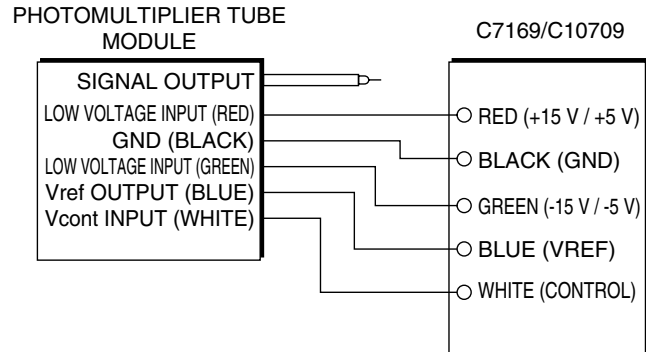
PHOTOMULTIPLIER TUBE MODULE

SIGNAL OUTPUT
LOW VOLTAGE INPUT (RED)
GND (BLACK)
LOW VOLTAGE INPUT (GREEN)
Vref OUTPUT (BLUE)
Vcont INPUT (WHITE)

C7169/C10709

RED (+15 V / +5 V)
BLACK (GND)
GREEN (-15 V / -5 V)
BLUE (VREF)
WHITE (CONTROL)